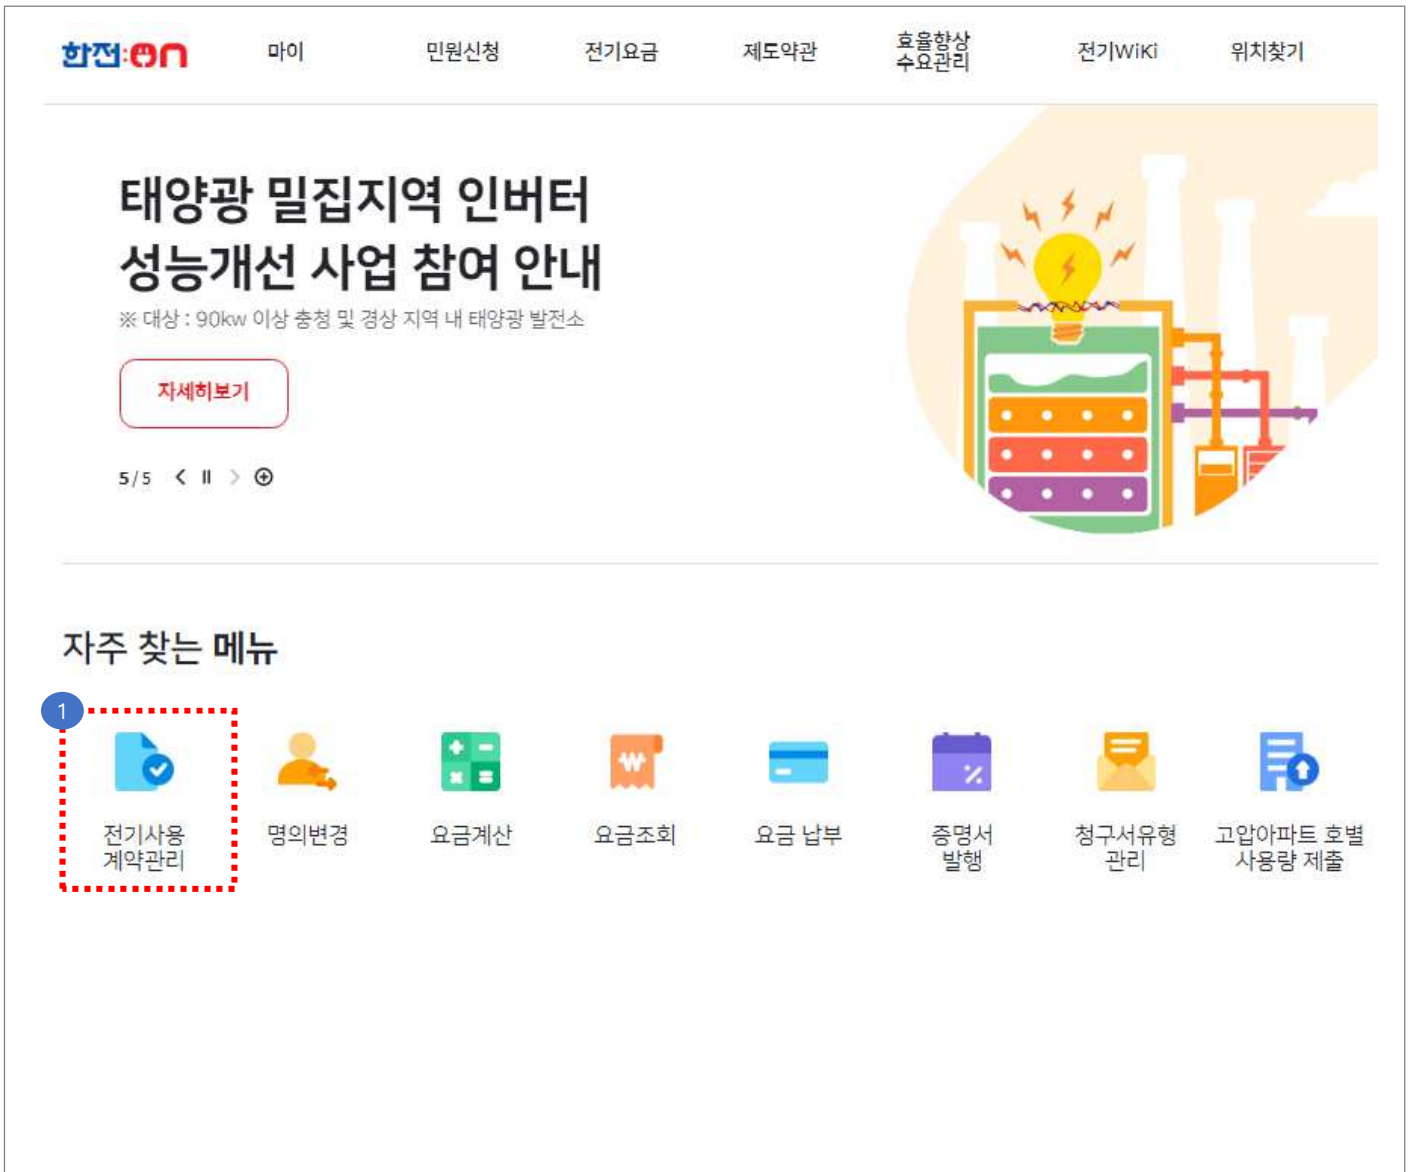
한전:ON

마이 민원신청 전기요금 제도약관 효율향상 수요관리 전기WiKi 위치찾기

태양광 밀집지역 인버터 성능개선 사업 참여 안내

※ 대상 : 90kw 이상 충청 및 경상 지역 내 태양광 발전소

자세히보기

5/5

자주 찾는 메뉴

1

전기사용 계약관리

명의변경

요금계산

요금조회

요금 납부

증명서 발행

청구서유형 관리

고압아파트 호별 사용량 제출